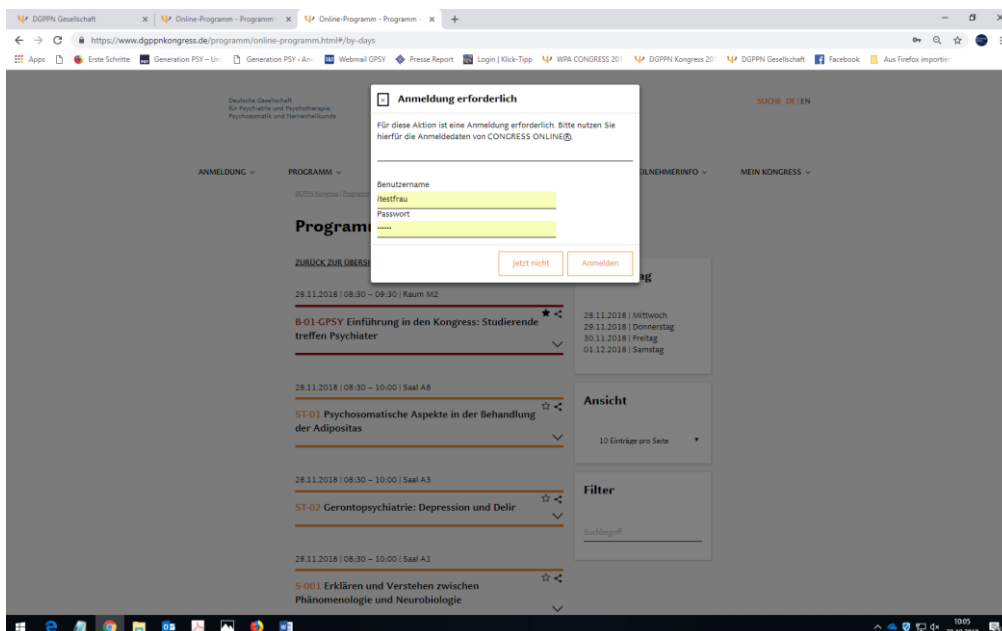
DGPPN Gesellschaft × | Online-Programm - Programm × | Online-Programm - Programm × | +

https://www.dgppnkongress.de/programm/online-programm.html#/by-days

Apps | Erste Schritte | Generation PSY – Un | Generation PSY • Am | Webmail GPSY | Presse Report | Login | Klick-Tipp | WPA CONGRESS 201 | DGPPN Kongress 201 | DGPPN Gesellschaft | Facebook | Aus Firefox importier

Deutsche Gesellschaft für Psychiatrie und Psychotherapie, Psychosomatik und Nervenheilkunde

SUCHE DE | EN

ANMELDUNG ∨ PROGRAMM ∨ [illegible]ILNEHMERINFO ∨ MEIN KONGRESS ∨

DGPPN Kongress | Programm

Programm

ZURÜCK ZUR ÜBERSI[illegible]

× Anmeldung erforderlich

Für diese Aktion ist eine Anmeldung erforderlich. Bitte nutzen Sie hierfür die Anmeldedaten von CONGRESS ONLINE®.

Benutzername
itestfrau
Passwort
•••••••

Jetzt nicht | Anmelden

28.11.2018 | 08:30 – 09:30 | Raum M2

B-01-GPSY Einführung in den Kongress: Studierende treffen Psychiater

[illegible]ag

28.11.2018 | Mittwoch
29.11.2018 | Donnerstag
30.11.2018 | Freitag
01.12.2018 | Samstag

28.11.2018 | 08:30 – 10:00 | Saal A8

ST-01 Psychosomatische Aspekte in der Behandlung der Adipositas

Ansicht

10 Einträge pro Seite

28.11.2018 | 08:30 – 10:00 | Saal A3

ST-02 Gerontopsychiatrie: Depression und Delir

Filter

Suchbegriff

28.11.2018 | 08:30 – 10:00 | Saal A1

S-001 Erklären und Verstehen zwischen Phänomenologie und Neurobiologie

10:05